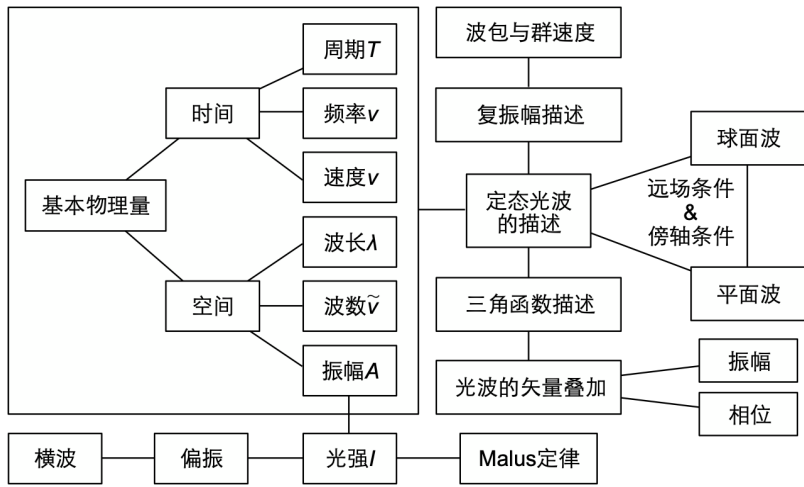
周期$T$

时间

频率$v$

速度$v$

基本物理量

波长$\lambda$

空间

波数$\tilde{v}$

振幅$A$

波包与群速度

复振幅描述

定态光波的描述

球面波

远场条件 & 傍轴条件

平面波

三角函数描述

光波的矢量叠加

振幅

相位

横波

偏振

光强$I$

Malus定律